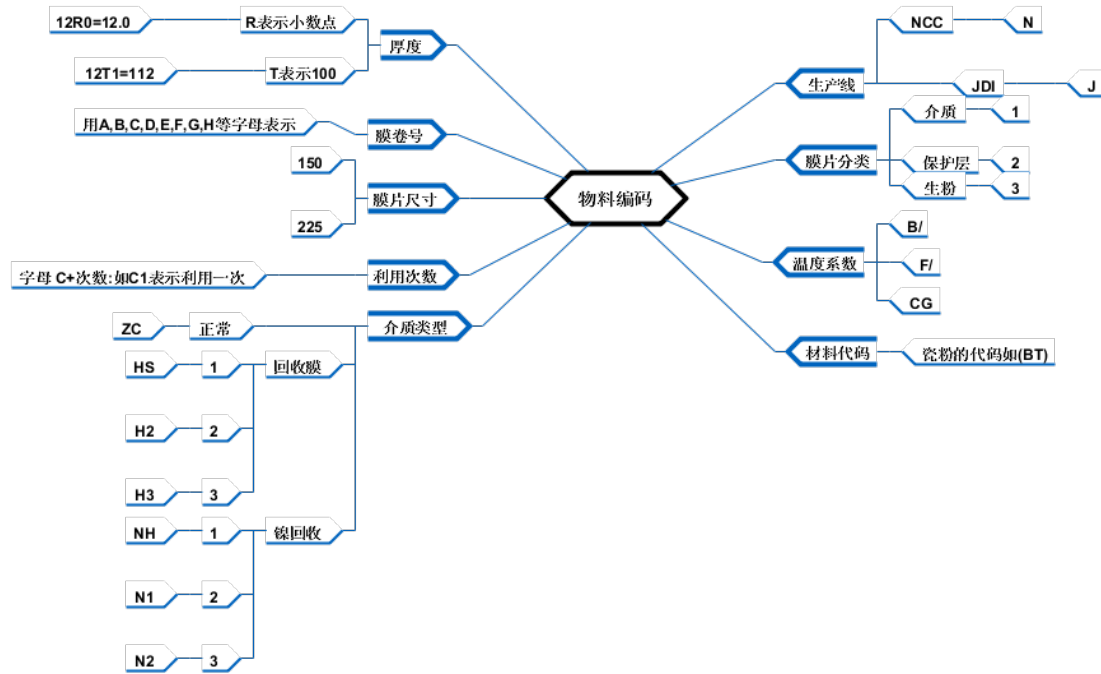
物料编码

厚度
R表示小数点
12R0=12.0
T表示100
12T1=112

膜卷号
用A,B,C,D,E,F,G,H等字母表示

膜片尺寸
150
225

利用次数
字母 C+次数:如C1表示利用一次

介质类型
正常
ZC
回收膜
1
HS
2
H2
3
H3
镍回收
1
NH
2
N1
3
N2

生产线
NCC
N
JDI
J

膜片分类
介质
1
保护层
2
生粉
3

温度系数
B/
F/
CG

材料代码
瓷粉的代码如(BT)